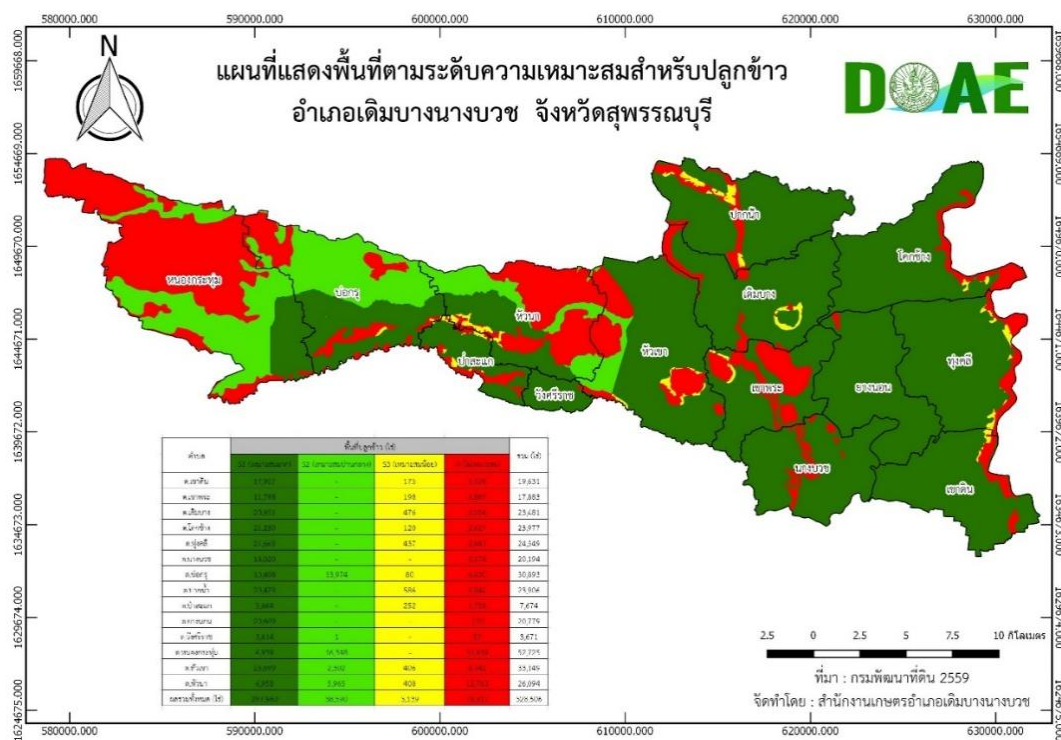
580000.000 590000.000 600000.000 610000.000 620000.000 630000.000

1659668.000 1654669.000 1649670.000 1644671.000 1639672.000 1634673.000 1629674.000 1624675.000

N

แผนที่แสดงพื้นที่ตามระดับความเหมาะสมสำหรับปลูกข้าว
อำเภอเดิมบางนางบวช จังหวัดสุพรรณบุรี

DOAE

หนองกระทุ่ม
บ่อกรุ
หัวนา
ป่าสะแก
วังศรีราช
หัวเขา
ปากน้ำ
เดิมบาง
เขาพระ
ยางนอน
โคกช้าง
ทุ่งคลี
นางบวช
เขาดิน

| ตำบล | S1 | S2 | S3 | N | รวม (ไร่) |
|---|---|---|---|---|---|
| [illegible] | 17,903 | - | 173 | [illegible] | 19,631 |
| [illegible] | 11,799 | - | 198 | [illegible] | 17,883 |
| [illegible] | 23,951 | - | 476 | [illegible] | 25,681 |
| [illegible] | 21,250 | - | 120 | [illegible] | 23,977 |
| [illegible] | 21,569 | - | 437 | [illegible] | 24,349 |
| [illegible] | 19,000 | - | - | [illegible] | 20,194 |
| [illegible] | 13,608 | 15,974 | 80 | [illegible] | 30,893 |
| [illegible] | 23,873 | - | 586 | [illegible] | 23,904 |
| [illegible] | 3,869 | - | 252 | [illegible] | 7,674 |
| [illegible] | 20,409 | - | - | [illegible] | 20,779 |
| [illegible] | 3,634 | 1 | - | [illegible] | 3,671 |
| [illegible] | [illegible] | 16,348 | - | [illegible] | 52,725 |
| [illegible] | 23,069 | 2,300 | 406 | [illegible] | 33,149 |
| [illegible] | 4,858 | 5,965 | 408 | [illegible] | 26,894 |
| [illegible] | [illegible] | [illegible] | 5,139 | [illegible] | 328,506 |

2.5 0 2.5 5 7.5 10 กิโลเมตร

ที่มา : กรมพัฒนาที่ดิน 2559
จัดทำโดย : สำนักงานเกษตรอำเภอเดิมบางนางบวช